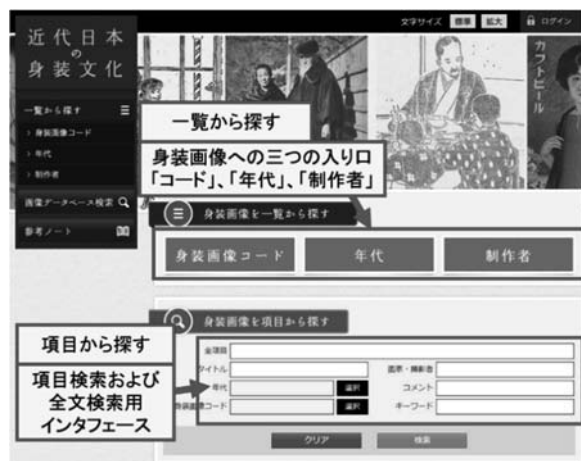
近代日本の身装文化

文字サイズ 標準 拡大 ログイン

一覧から探す
› 身装画像コード
› 年代
› 制作者

画像データベース検索
参考ノート

カフトヒール

一覧から探す
身装画像への三つの入り口
「コード」、「年代」、「制作者」

身装画像を一覧から探す
身装画像コード
年代
制作者

身装画像を項目から探す

項目から探す
項目検索および全文検索用インタフェース

全項目
タイトル
画家・解説者
年代
選択
コメント
身装画像コード
選択
キーワード

クリア
検索